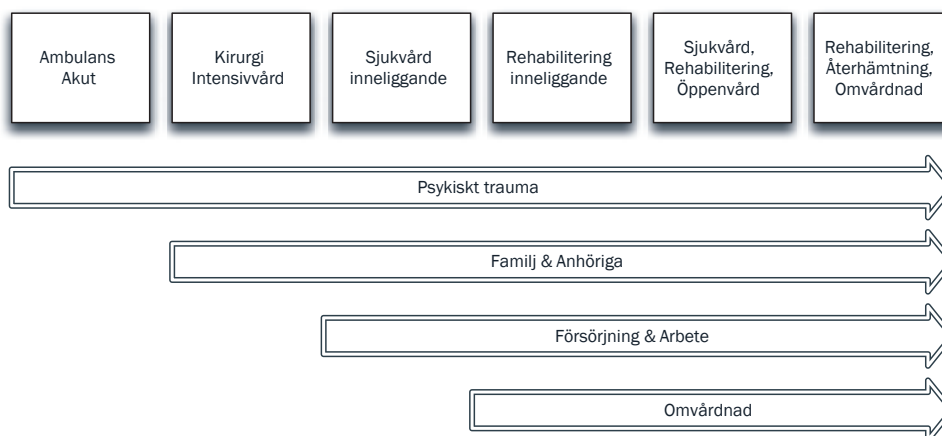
Ambulans Akut

Kirurgi Intensivvård

Sjukvård inneliggande

Rehabilitering inneliggande

Sjukvård, Rehabilitering, Öppenvård

Rehabilitering, Återhämtning, Omvårdnad

Psykiskt trauma

Familj & Anhöriga

Försörjning & Arbete

Omvårdnad